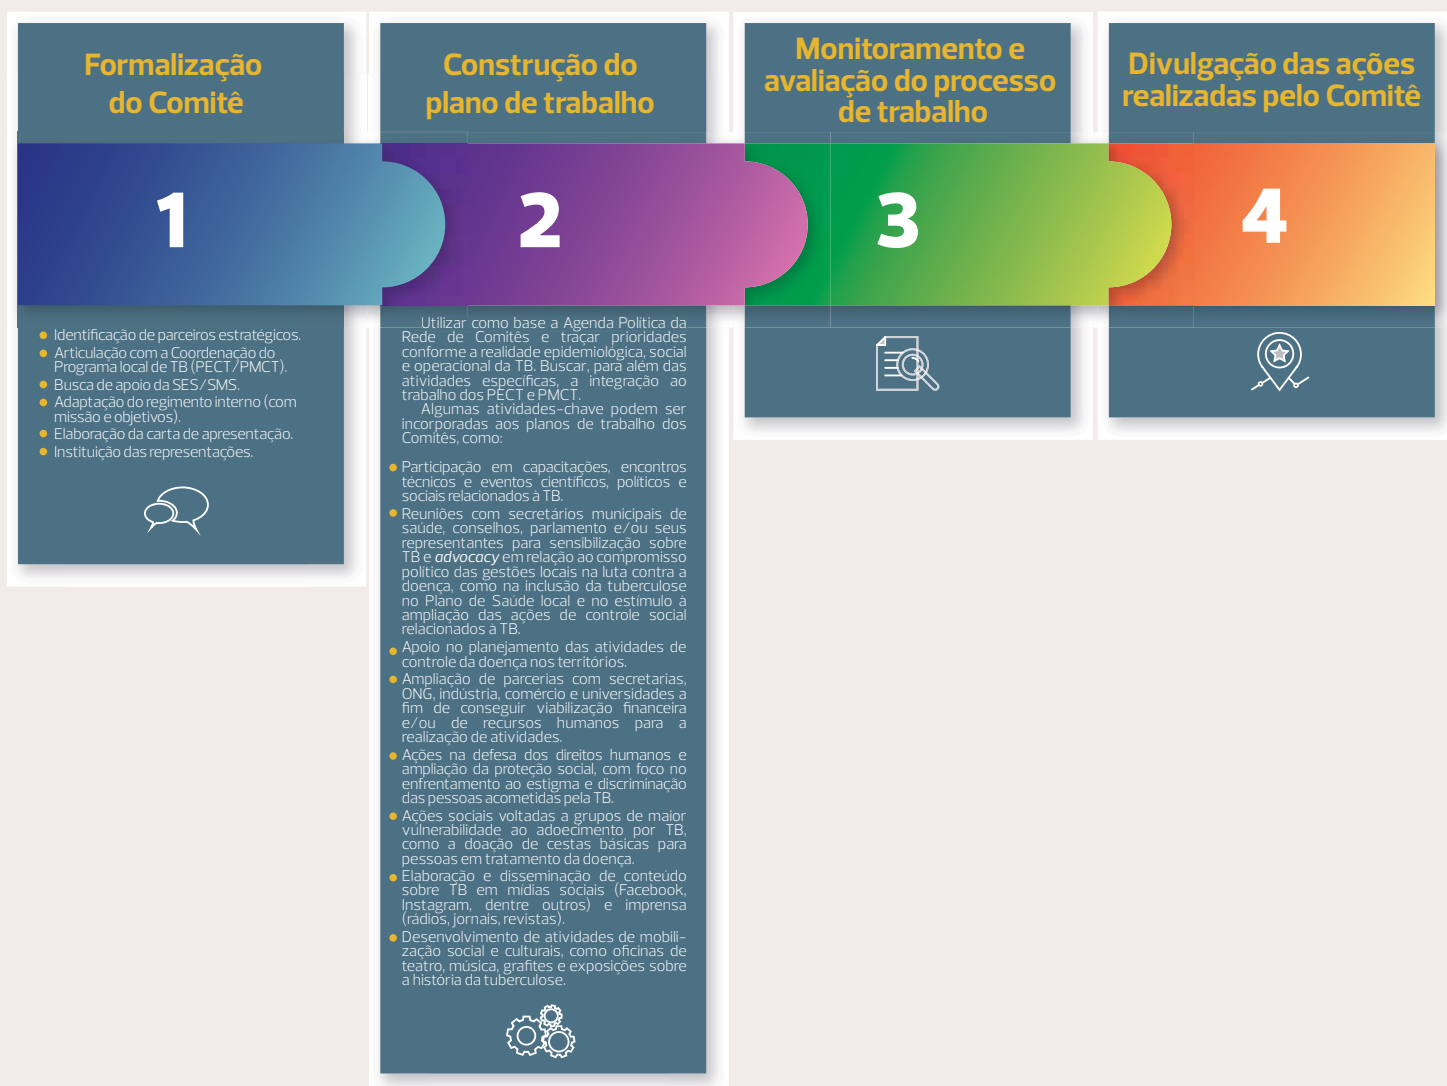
Formalização do Comitê

1

Identificação de parceiros estratégicos.
Articulação com a Coordenação do Programa local de TB (PECT/PMCT).
Busca de apoio da SES/SMS.
Adaptação do regimento interno (com missão e objetivos).
Elaboração da carta de apresentação.
Instituição das representações.

Construção do plano de trabalho

2

Utilizar como base a Agenda Política da Rede de Comitês e traçar prioridades conforme a realidade epidemiológica, social e operacional da TB. Buscar, para além das atividades específicas, a integração ao trabalho dos PECT e PMCT.

Algumas atividades-chave podem ser incorporadas aos planos de trabalho dos Comitês, como:

Participação em capacitações, encontros técnicos e eventos científicos, políticos e sociais relacionados à TB.
Reuniões com secretários municipais de saúde, conselhos, parlamento e/ou seus representantes para sensibilização sobre TB e *advocacy* em relação ao compromisso político das gestões locais na luta contra a doença, como na inclusão da tuberculose no Plano de Saúde local e no estímulo à ampliação das ações de controle social relacionados à TB.
Apoio no planejamento das atividades de controle da doença nos territórios.
Ampliação de parcerias com secretarias, ONG, indústria, comércio e universidades a fim de conseguir viabilização financeira e/ou de recursos humanos para a realização de atividades.
Ações na defesa dos direitos humanos e ampliação da proteção social, com foco no enfrentamento ao estigma e discriminação das pessoas acometidas pela TB.
Ações sociais voltadas a grupos de maior vulnerabilidade ao adoecimento por TB, como a doação de cestas básicas para pessoas em tratamento da doença.
Elaboração e disseminação de conteúdo sobre TB em mídias sociais (Facebook, Instagram, dentre outros) e imprensa (rádios, jornais, revistas).
Desenvolvimento de atividades de mobilização social e culturais, como oficinas de teatro, música, grafites e exposições sobre a história da tuberculose.

Monitoramento e avaliação do processo de trabalho

3

Divulgação das ações realizadas pelo Comitê

4